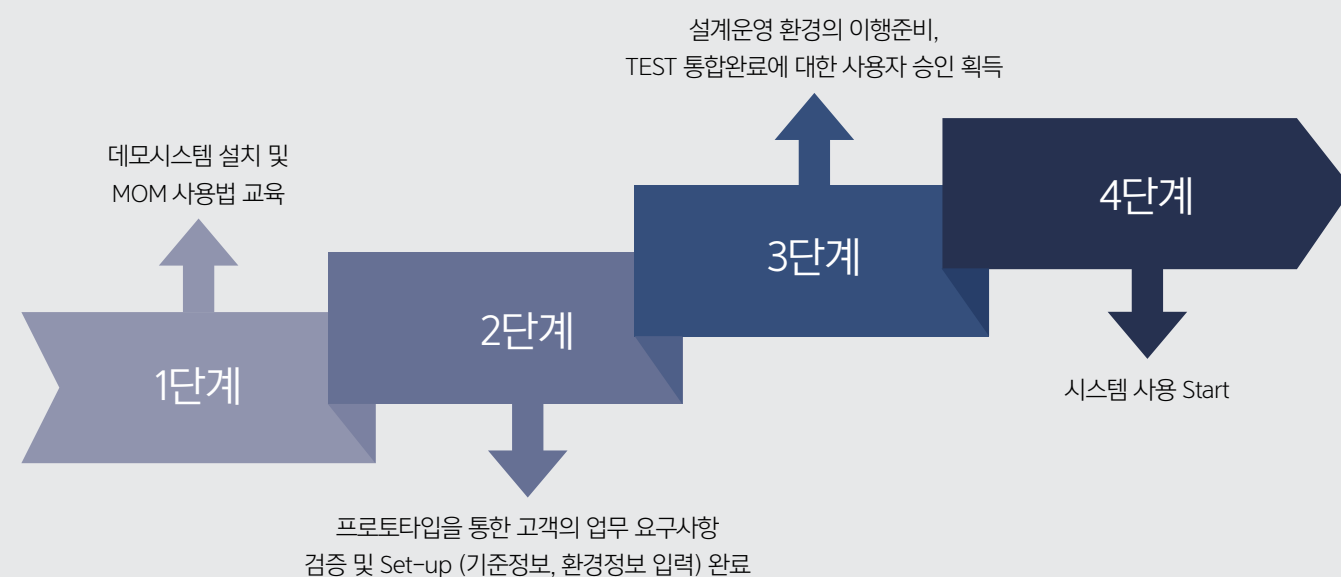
설계운영 환경의 이행준비,
TEST 통합완료에 대한 사용자 승인 획득

데모시스템 설치 및
MOM 사용법 교육

4단계

3단계

2단계

1단계

시스템 사용 Start

프로토타입을 통한 고객의 업무 요구사항
검증 및 Set-up (기준정보, 환경정보 입력) 완료